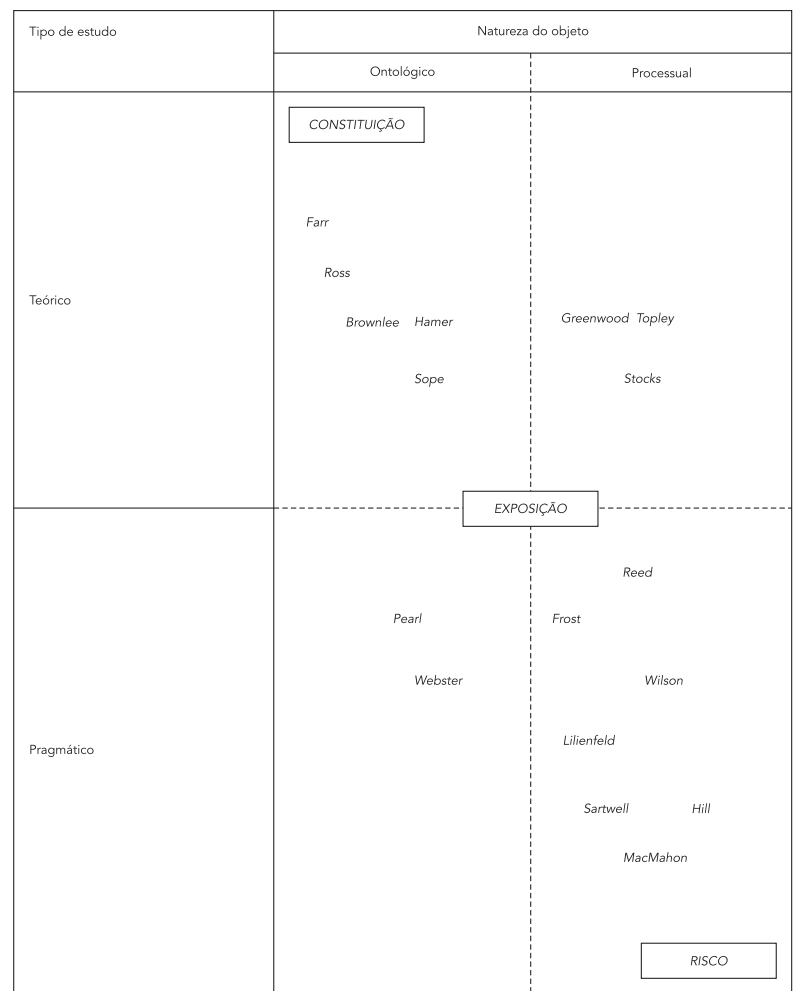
Tipo de estudo | Natureza do objeto

Ontológico | Processual

CONSTITUIÇÃO

Farr

Ross

Teórico

Brownlee Hamer

Greenwood Topley

Sope

Stocks

EXPOSIÇÃO

Reed

Pearl

Frost

Webster

Wilson

Lilienfeld

Pragmático

Sartwell Hill

MacMahon

RISCO